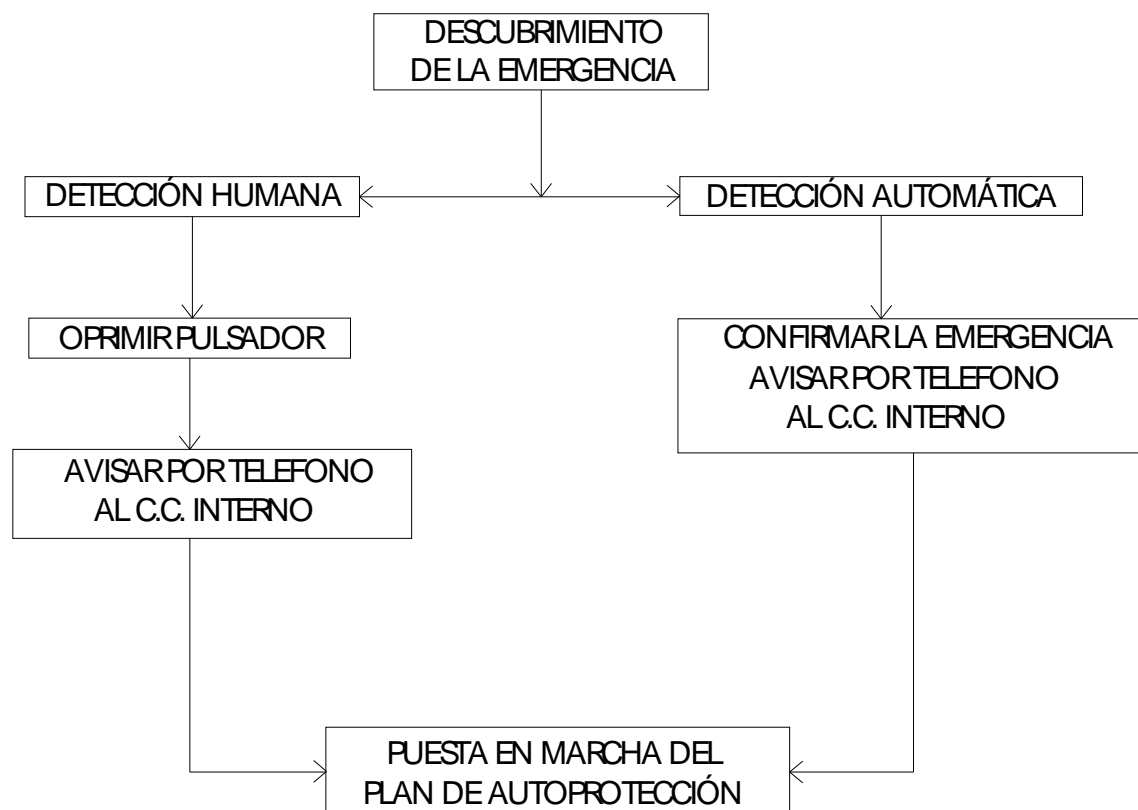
DESCUBRIMIENTO DE LA EMERGENCIA

DETECCIÓN HUMANA

DETECCIÓN AUTOMÁTICA

OPRIMIR PULSADOR

CONFIRMAR LA EMERGENCIA AVISAR POR TELEFONO AL C.C. INTERNO

AVISAR POR TELEFONO AL C.C. INTERNO

PUESTA EN MARCHA DEL PLAN DE AUTOPROTECCIÓN